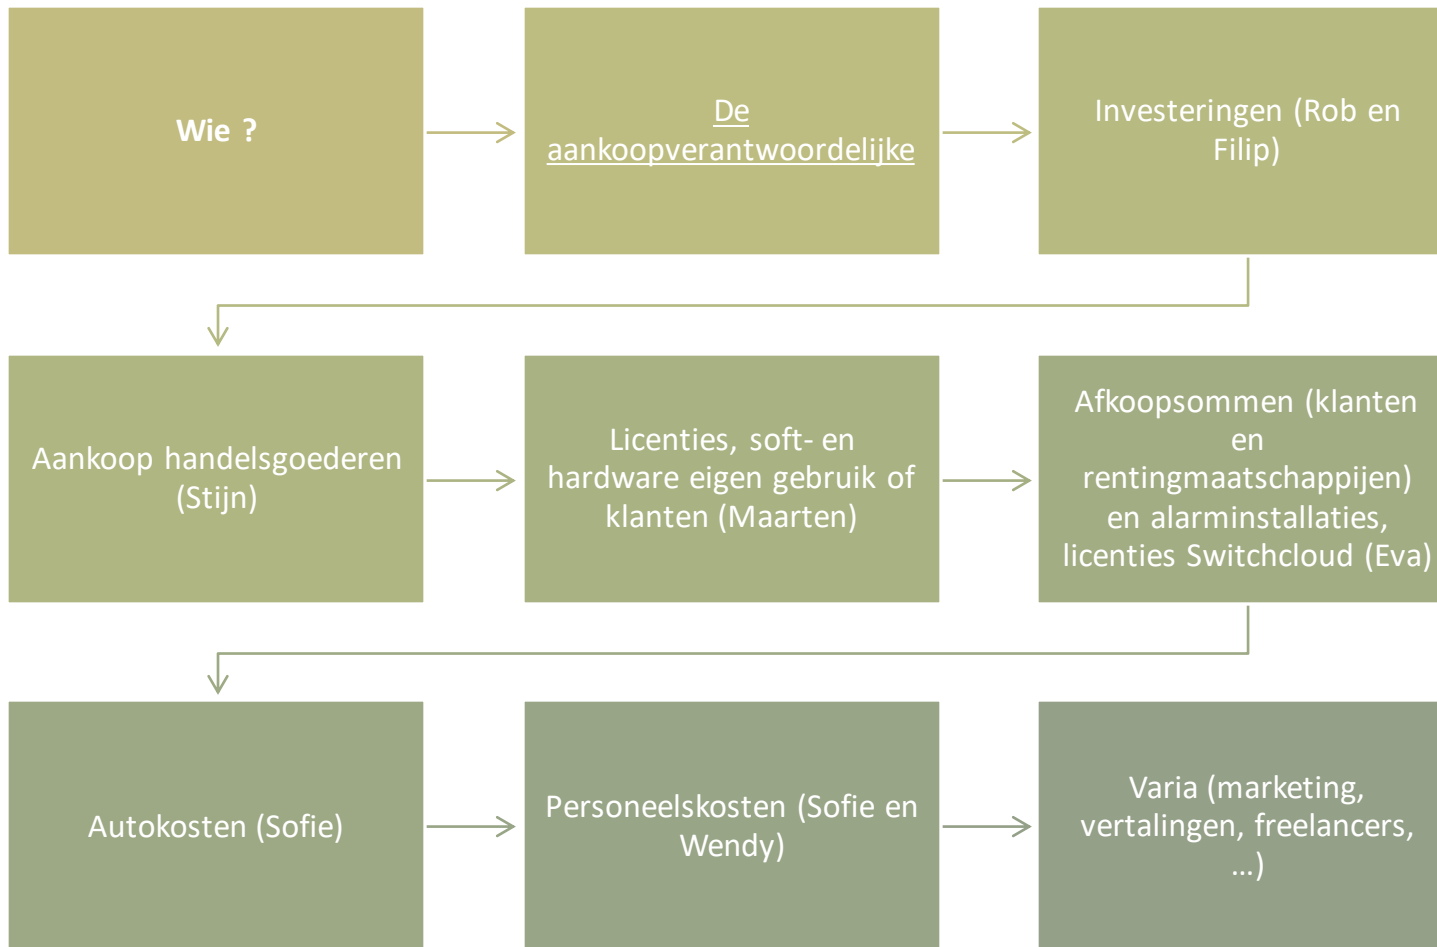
Wie ?

De aankoopverantwoordelijke

Investeringen (Rob en Filip)

Aankoop handelsgoederen (Stijn)

Licenties, soft- en hardware eigen gebruik of klanten (Maarten)

Afkoopsommen (klanten en rentingmaatschappijen) en alarminstallaties, licenties Switchcloud (Eva)

Autokosten (Sofie)

Personeelskosten (Sofie en Wendy)

Varia (marketing, vertalingen, freelancers, …)